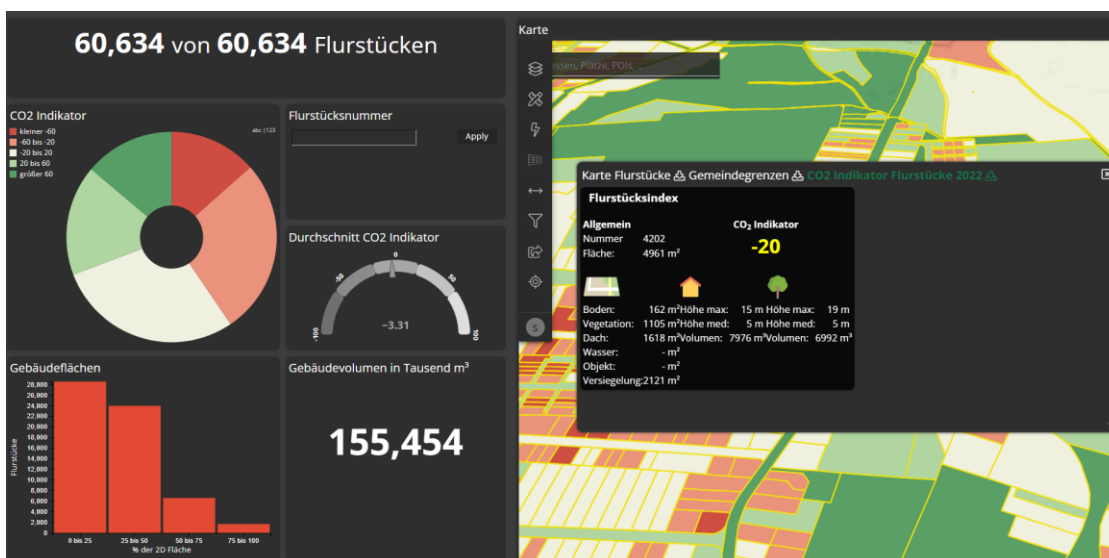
60,634 von 60,634 Flurstücken

CO2 Indikator
kleiner -60
-60 bis -20
-20 bis 20
20 bis 60
größer 60
abc | 123

Flurstücksnummer
Apply

Durchschnitt CO2 Indikator
-100
-50
0
50
100
-3.31

Gebäudeflächen
28,000
26,000
24,000
22,000
20,000
18,000
16,000
14,000
12,000
10,000
8,000
6,000
4,000
2,000
0
Flurstücke
0 bis 25
25 bis 50
50 bis 75
75 bis 100
% der 2D Fläche

Gebäudevolumen in Tausend m$^3$
155,454

Karte
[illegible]essen, Plätze, POIs, ...
S

Karte Flurstücke Gemeindegrenzen CO2 Indikator Flurstücke 2022

Flurstücksindex
Allgemein
Nummer 4202
Fläche: 4961 m$^2$
CO$_2$ Indikator
-20
Boden: 162 m$^2$ Höhe max: 15 m Höhe max: 19 m
Vegetation: 1105 m$^2$ Höhe med: 5 m Höhe med: 5 m
Dach: 1618 m$^2$ Volumen: 7976 m$^3$ Volumen: 6992 m$^3$
Wasser: - m$^2$
Objekt: - m$^2$
Versiegelung: 2121 m$^2$